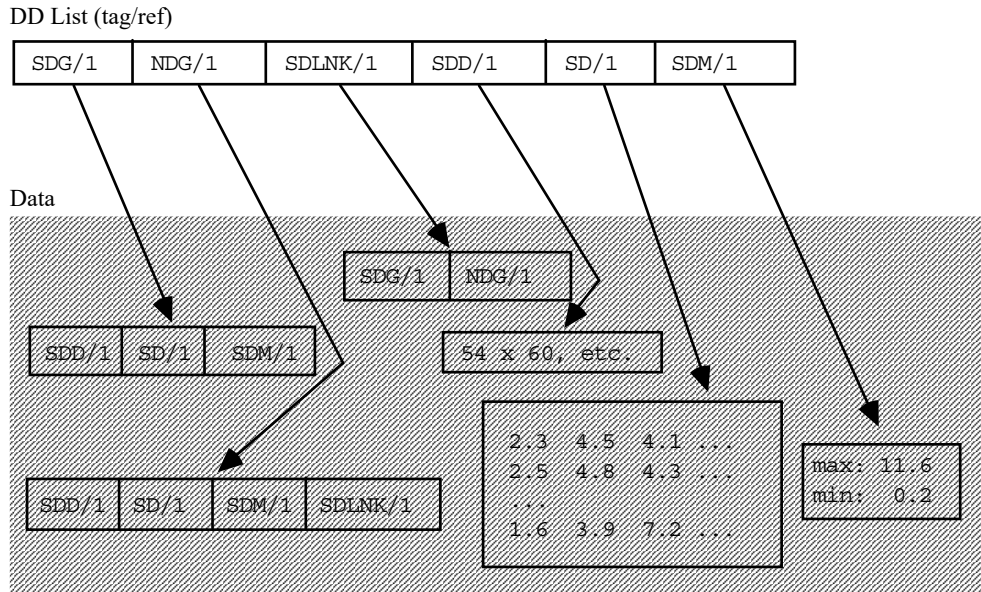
DD List (tag/ref)

| SDG/1 | NDG/1 | SDLNK/1 | SDD/1 | SD/1 | SDM/1 |
|---|---|---|---|---|---|

Data

| SDG/1 | NDG/1 |
|---|---|

| SDD/1 | SD/1 | SDM/1 |
|---|---|---|

54 x 60, etc.

2.3 4.5 4.1 ...
2.5 4.8 4.3 ...
...
1.6 3.9 7.2 ...

max: 11.6
min: 0.2

| SDD/1 | SD/1 | SDM/1 | SDLNK/1 |
|---|---|---|---|